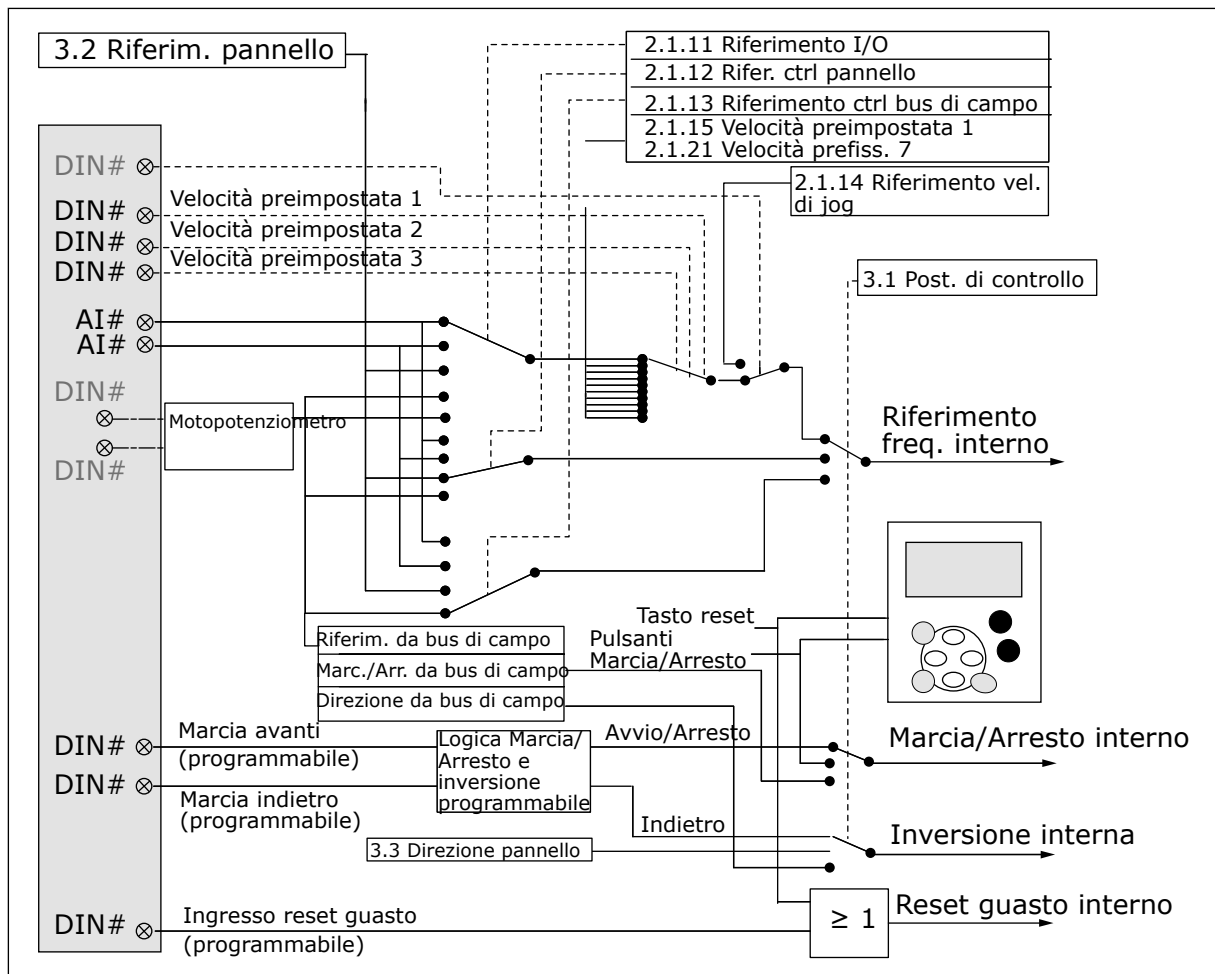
3.2 Riferim. pannello

2.1.11 Riferimento I/O
2.1.12 Rifer. ctrl pannello
2.1.13 Riferimento ctrl bus di campo
2.1.15 Velocità preimpostata 1
2.1.21 Velocità prefiss. 7

2.1.14 Riferimento vel. di jog

3.1 Post. di controllo

DIN#
DIN# Velocità preimpostata 1
DIN# Velocità preimpostata 2
DIN# Velocità preimpostata 3
AI#
AI#
DIN#
Motopotenziometro
DIN#

Riferimento freq. interno

Riferim. da bus di campo
Marc./Arr. da bus di campo
Direzione da bus di campo

Tasto reset
Pulsanti Marcia/Arresto

DIN# Marcia avanti (programmabile)
DIN# Marcia indietro (programmabile)
Logica Marcia/ Arresto e inversione programmabile
Avvio/Arresto
Marcia/Arresto interno
Indietro
Inversione interna
3.3 Direzione pannello

DIN# Ingresso reset guasto (programmabile)
$\geq 1$
Reset guasto interno